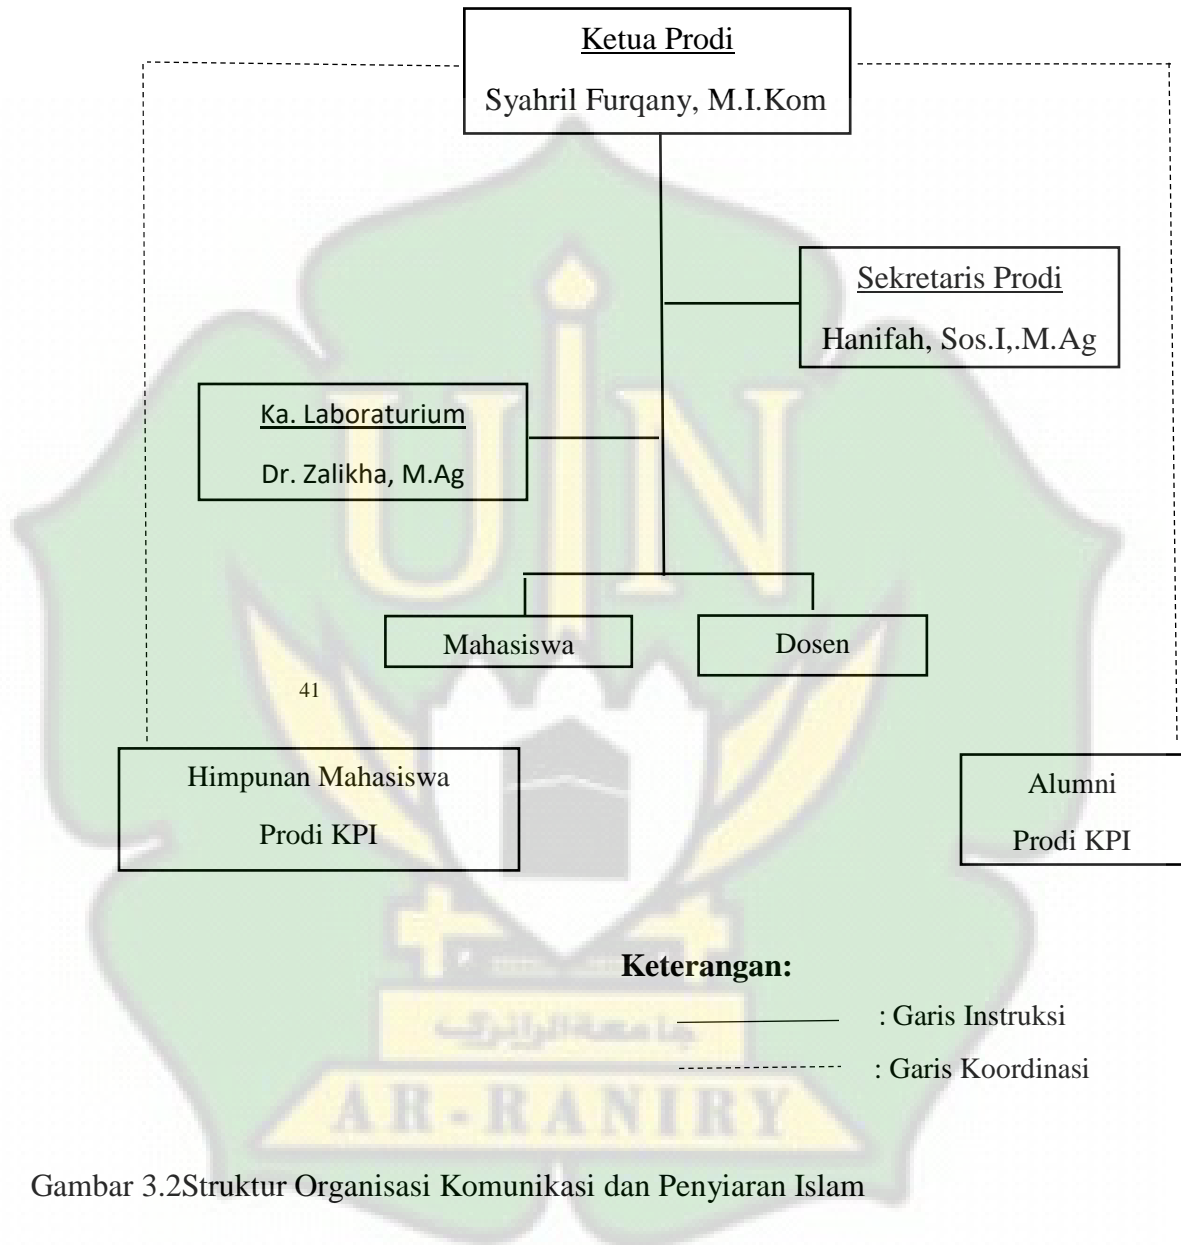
Ketua Prodi

Syahril Furqany, M.I.Kom

Sekretaris Prodi

Hanifah, Sos.I,.M.Ag

Ka. Laboraturium

Dr. Zalikha, M.Ag

Mahasiswa

Dosen

41

Himpunan Mahasiswa

Prodi KPI

Alumni

Prodi KPI

جامعة الرانري

AR-RANIRY

Keterangan:

: Garis Instruksi

: Garis Koordinasi

Gambar 3.2Struktur Organisasi Komunikasi dan Penyiaran Islam